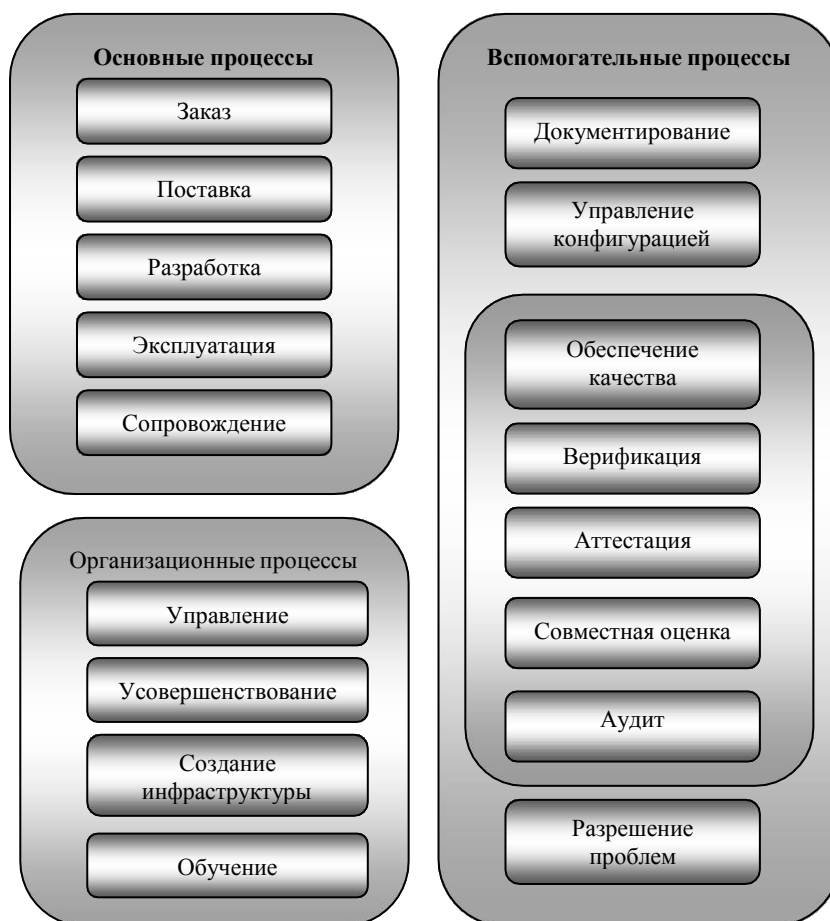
Основные процессы

Заказ

Поставка

Разработка

Эксплуатация

Сопровождение

Организационные процессы

Управление

Усовершенствование

Создание инфраструктуры

Обучение

Вспомогательные процессы

Документирование

Управление конфигурацией

Обеспечение качества

Верификация

Аттестация

Совместная оценка

Аудит

Разрешение проблем